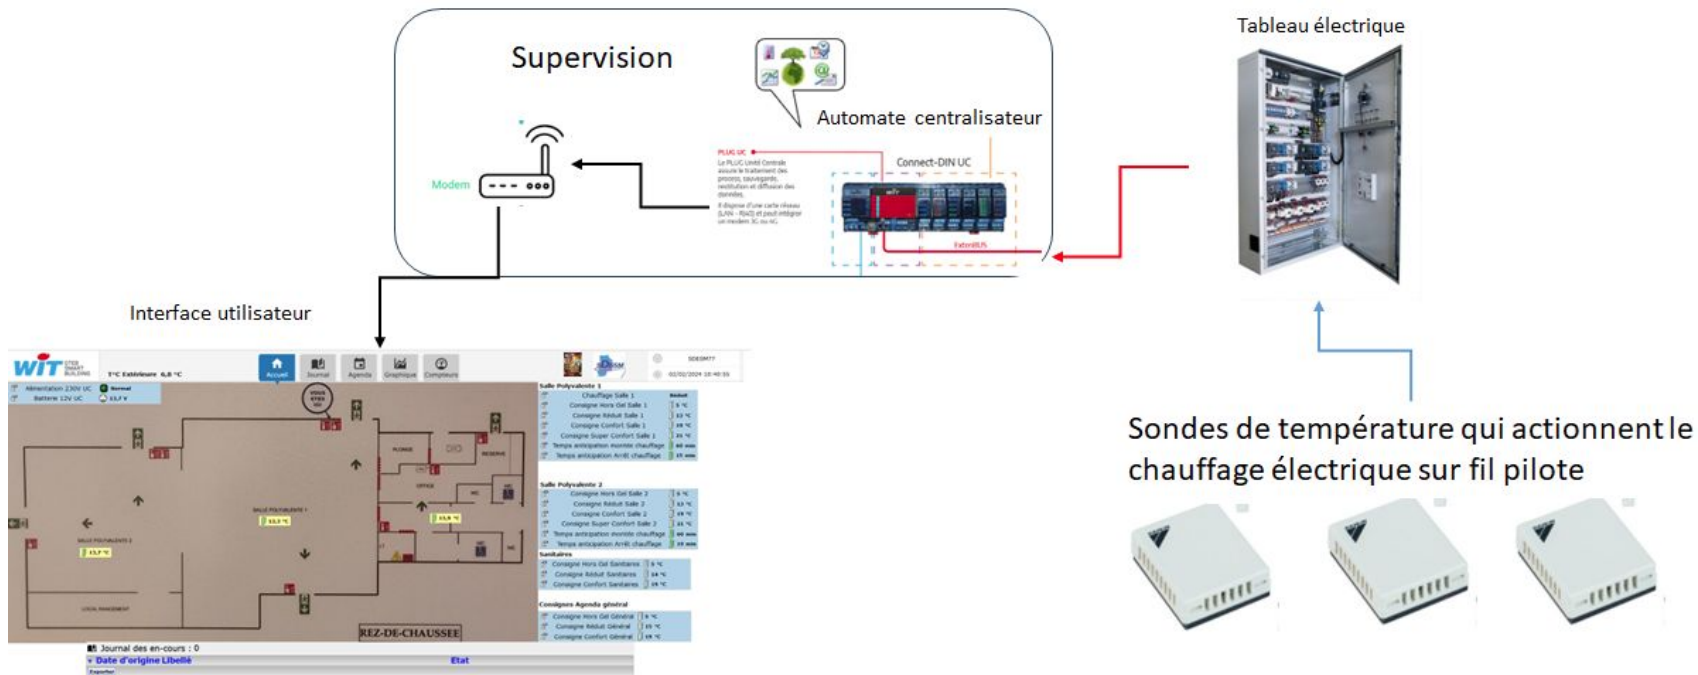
Supervision

Automate centralisateur

Tableau électrique

Modem

PLUG UC

Le PLUG Unité Centrale assure le traitement des process, sauvegarde, restitution et diffusion des données.

Il dispose d'une carte réseau (LAN - RJ45) et peut intégrer un modem 3G ou 4G.

Connect-DIN UC

ExtentBUS

Interface utilisateur

WIT

Accueil Journal Agenda Graphique Compteurs

Salle Polyvalente 1

Salle Polyvalente 2

Sanitaires

Consignes Agenda général

REZ-DE-CHAUSSEE

Journal des en-cours : 0

Date d'origine Libellé Etat

Sondes de température qui actionnent le chauffage électrique sur fil pilote